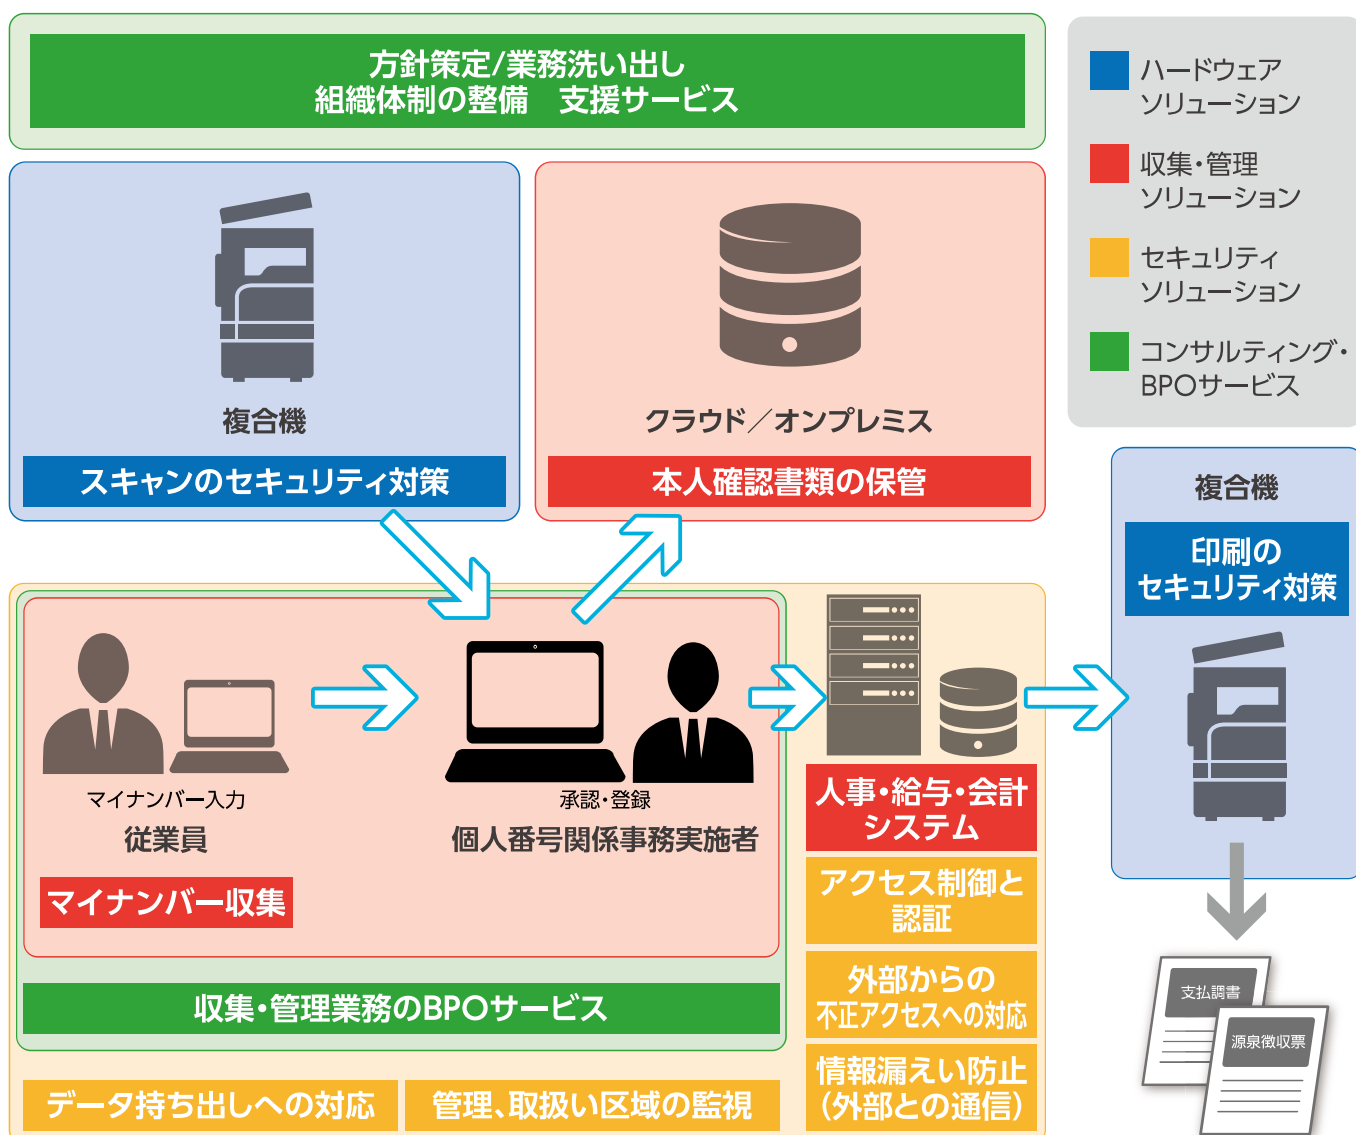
方針策定/業務洗い出し
組織体制の整備　支援サービス

ハードウェア
ソリューション

収集・管理
ソリューション

セキュリティ
ソリューション

コンサルティング・
BPOサービス

複合機

スキャンのセキュリティ対策

クラウド／オンプレミス

本人確認書類の保管

複合機

印刷の
セキュリティ対策

マイナンバー入力

従業員

マイナンバー収集

承認・登録

個人番号関係事務実施者

人事・給与・会計
システム

アクセス制御と
認証

外部からの
不正アクセスへの対応

情報漏えい防止
（外部との通信）

収集・管理業務のBPOサービス

データ持ち出しへの対応

管理、取扱い区域の監視

支払調書

源泉徴収票